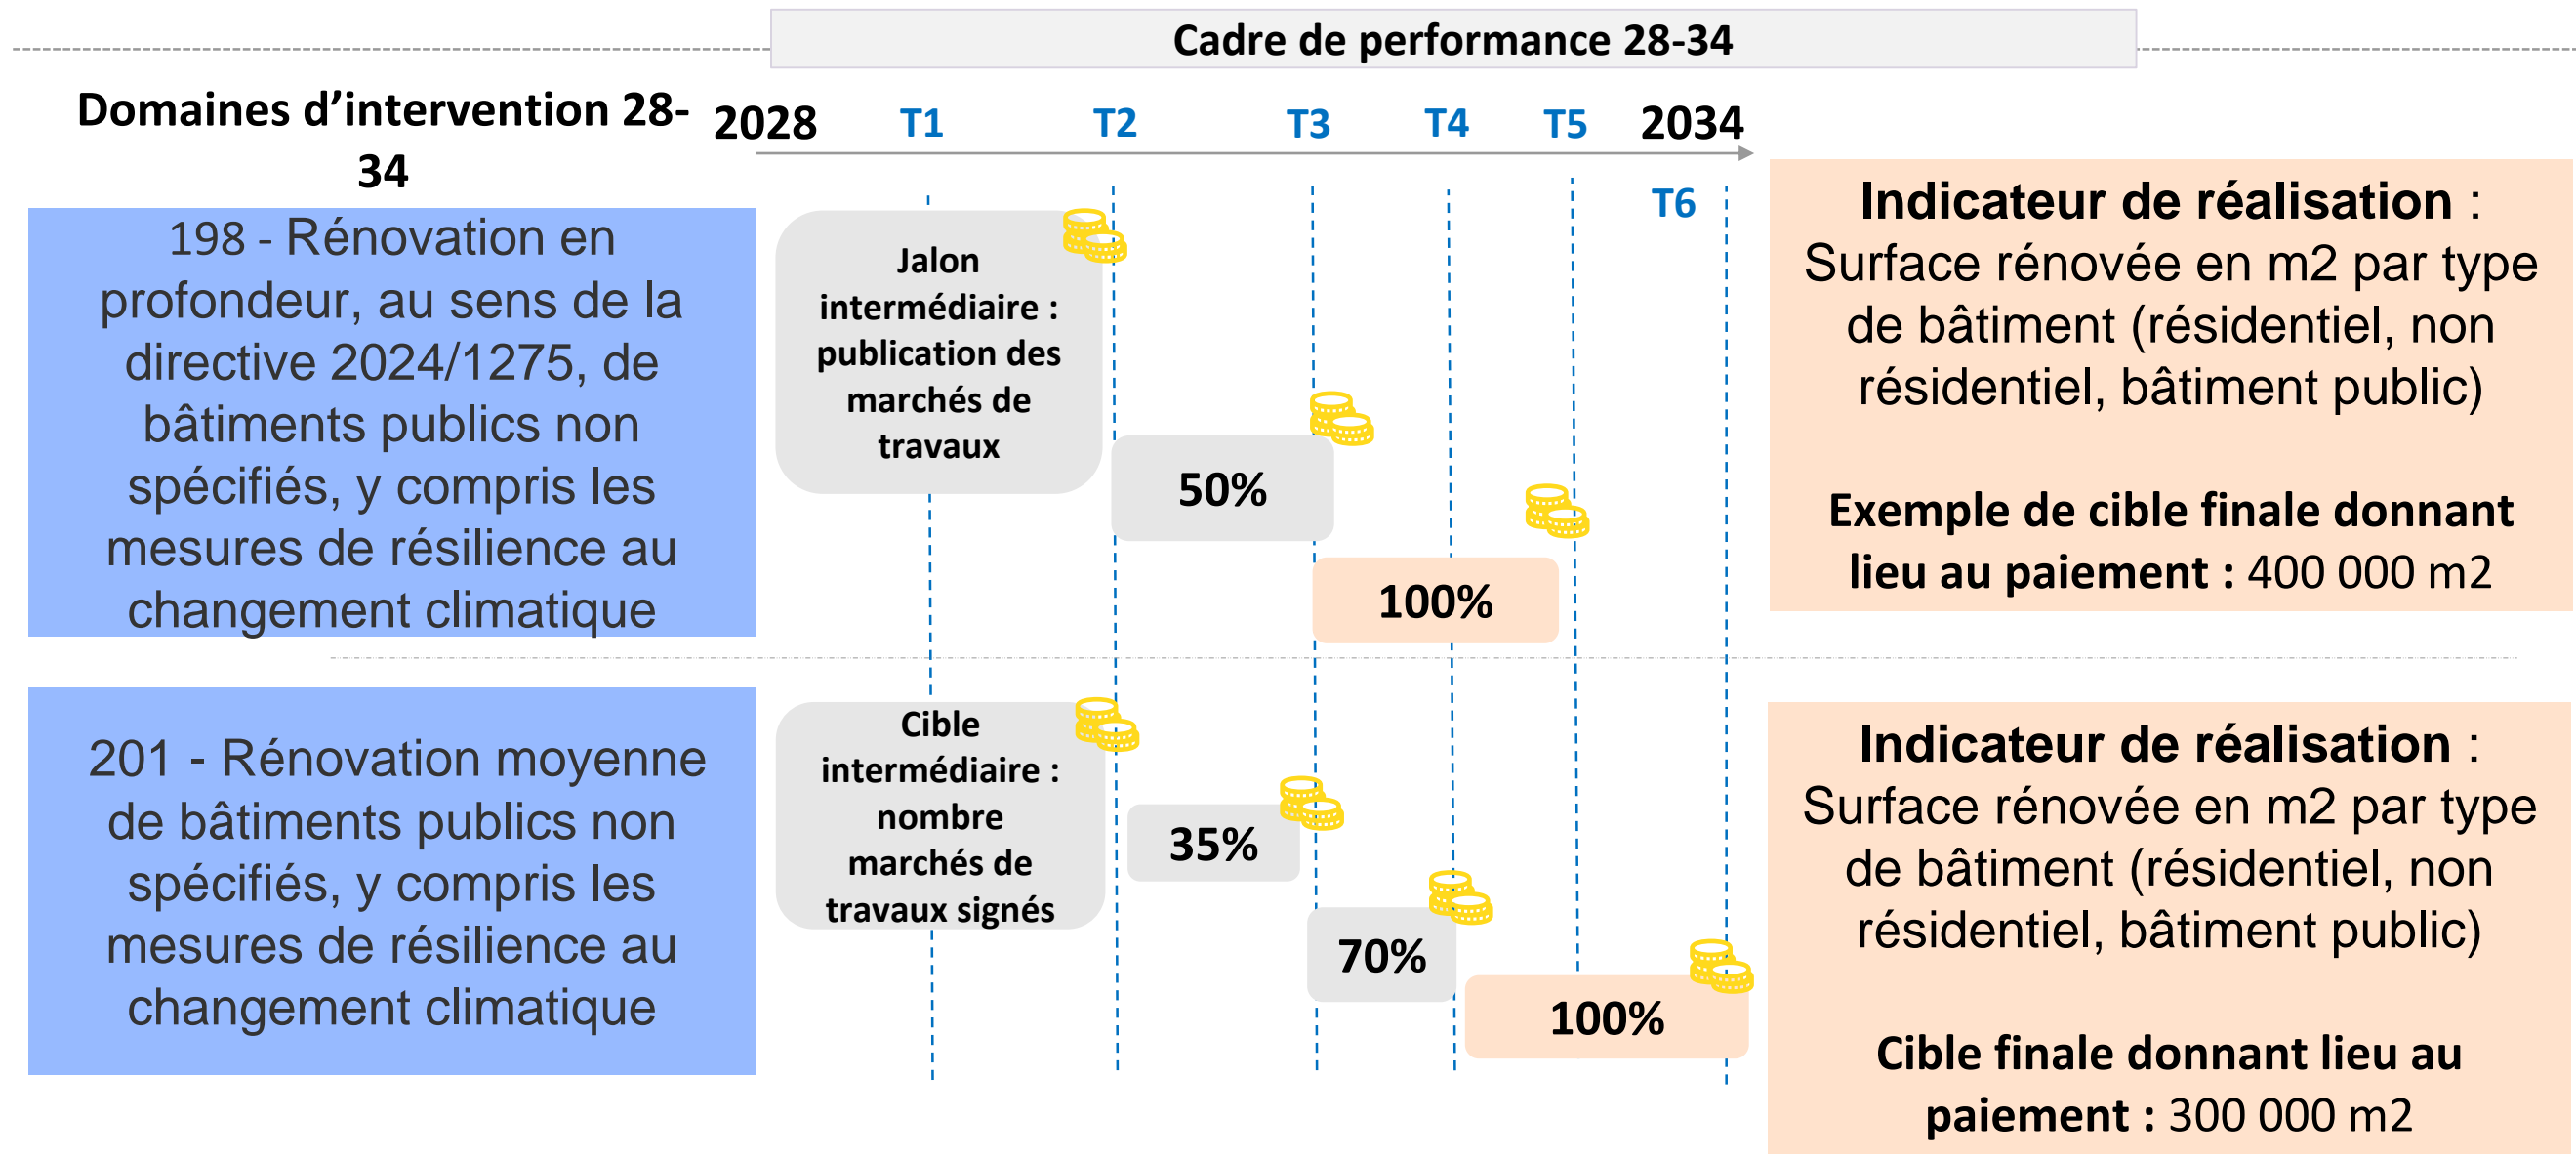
Cadre de performance 28-34

Domaines d'intervention 28-34

2028 T1 T2 T3 T4 T5 2034

T6

198 - Rénovation en profondeur, au sens de la directive 2024/1275, de bâtiments publics non spécifiés, y compris les mesures de résilience au changement climatique

Jalon intermédiaire : publication des marchés de travaux

50%

100%

Indicateur de réalisation : Surface rénovée en m2 par type de bâtiment (résidentiel, non résidentiel, bâtiment public)

Exemple de cible finale donnant lieu au paiement : 400 000 m2

201 - Rénovation moyenne de bâtiments publics non spécifiés, y compris les mesures de résilience au changement climatique

Cible intermédiaire : nombre marchés de travaux signés

35%

70%

100%

Indicateur de réalisation : Surface rénovée en m2 par type de bâtiment (résidentiel, non résidentiel, bâtiment public)

Cible finale donnant lieu au paiement : 300 000 m2